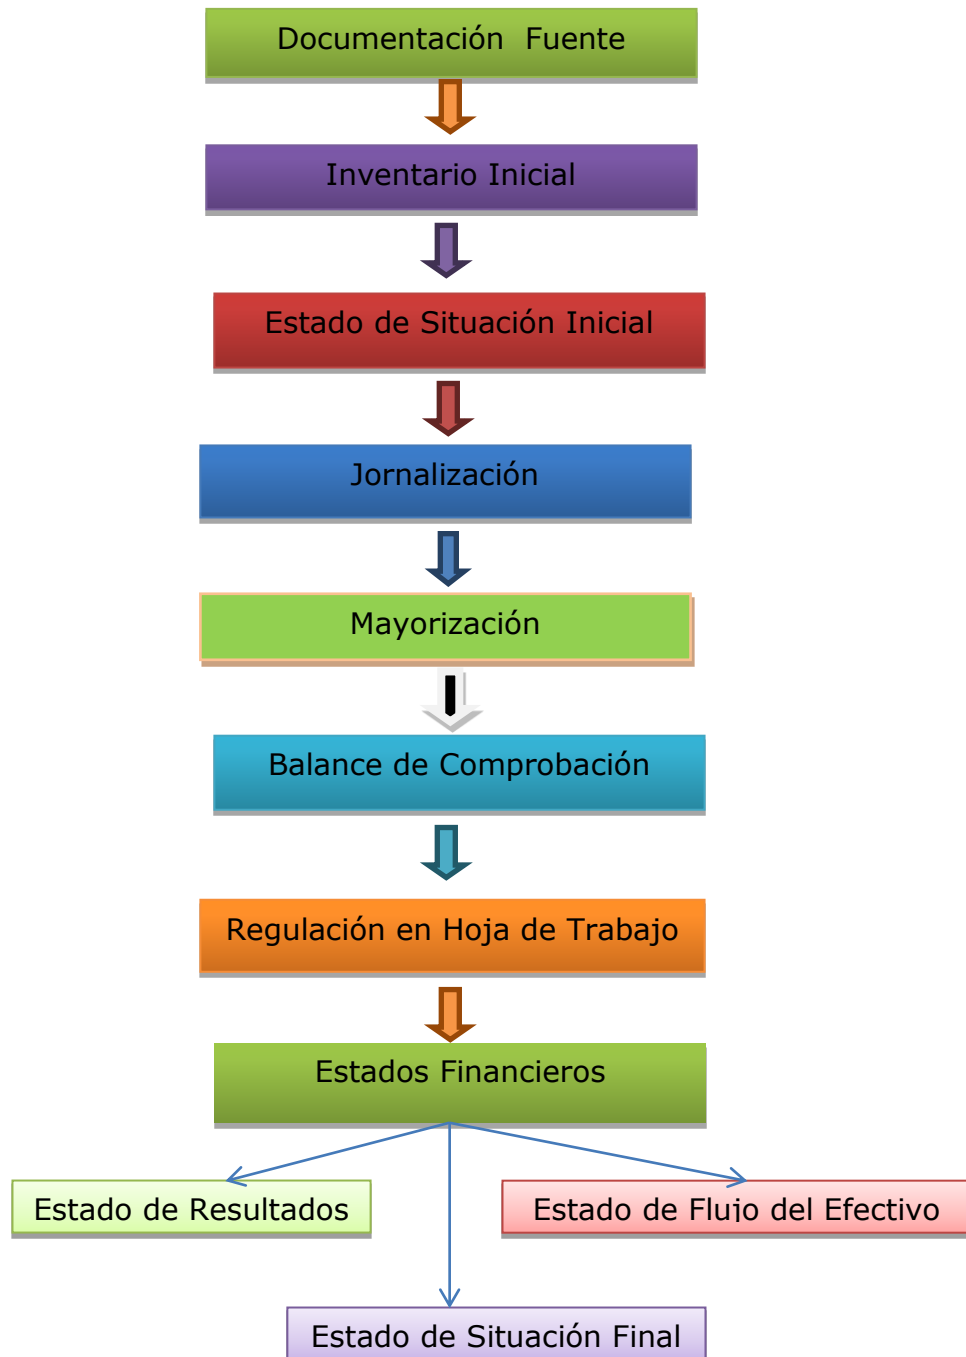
Documentación Fuente

Inventario Inicial

Estado de Situación Inicial

Jornalización

Mayorización

Balance de Comprobación

Regulación en Hoja de Trabajo

Estados Financieros

Estado de Resultados

Estado de Flujo del Efectivo

Estado de Situación Final